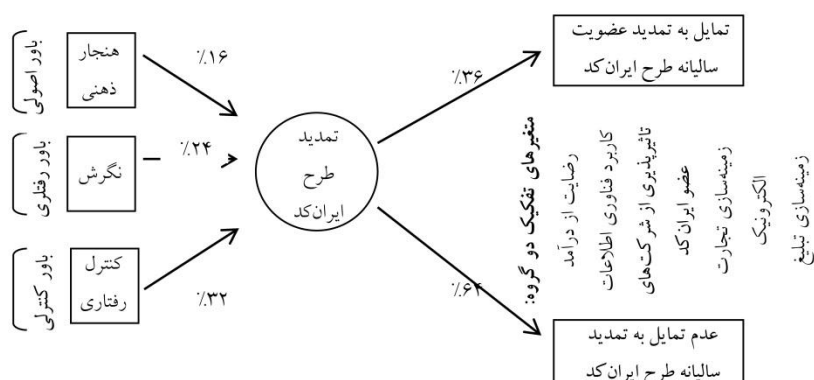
باور اصولی
هنجار ذهنی
٪۱۶

باور رفتاری
نگرش
٪۲۴

باور کنترلی
کنترل رفتاری
٪۳۲

تمدید طرح ایران‌کد

٪۳۶
تمایل به تمدید عضویت سالیانه طرح ایران‌کد

٪۶۴
عدم تمایل به تمدید سالیانه طرح ایران‌کد

متغیرهای تفکیک دو گروه:
رضایت از درآمد
کاربرد فناوری اطلاعات
تاثیرپذیری از شرکت‌های عضو ایران‌کد
زمینه‌سازی تجارت الکترونیک
زمینه‌سازی تبلیغ